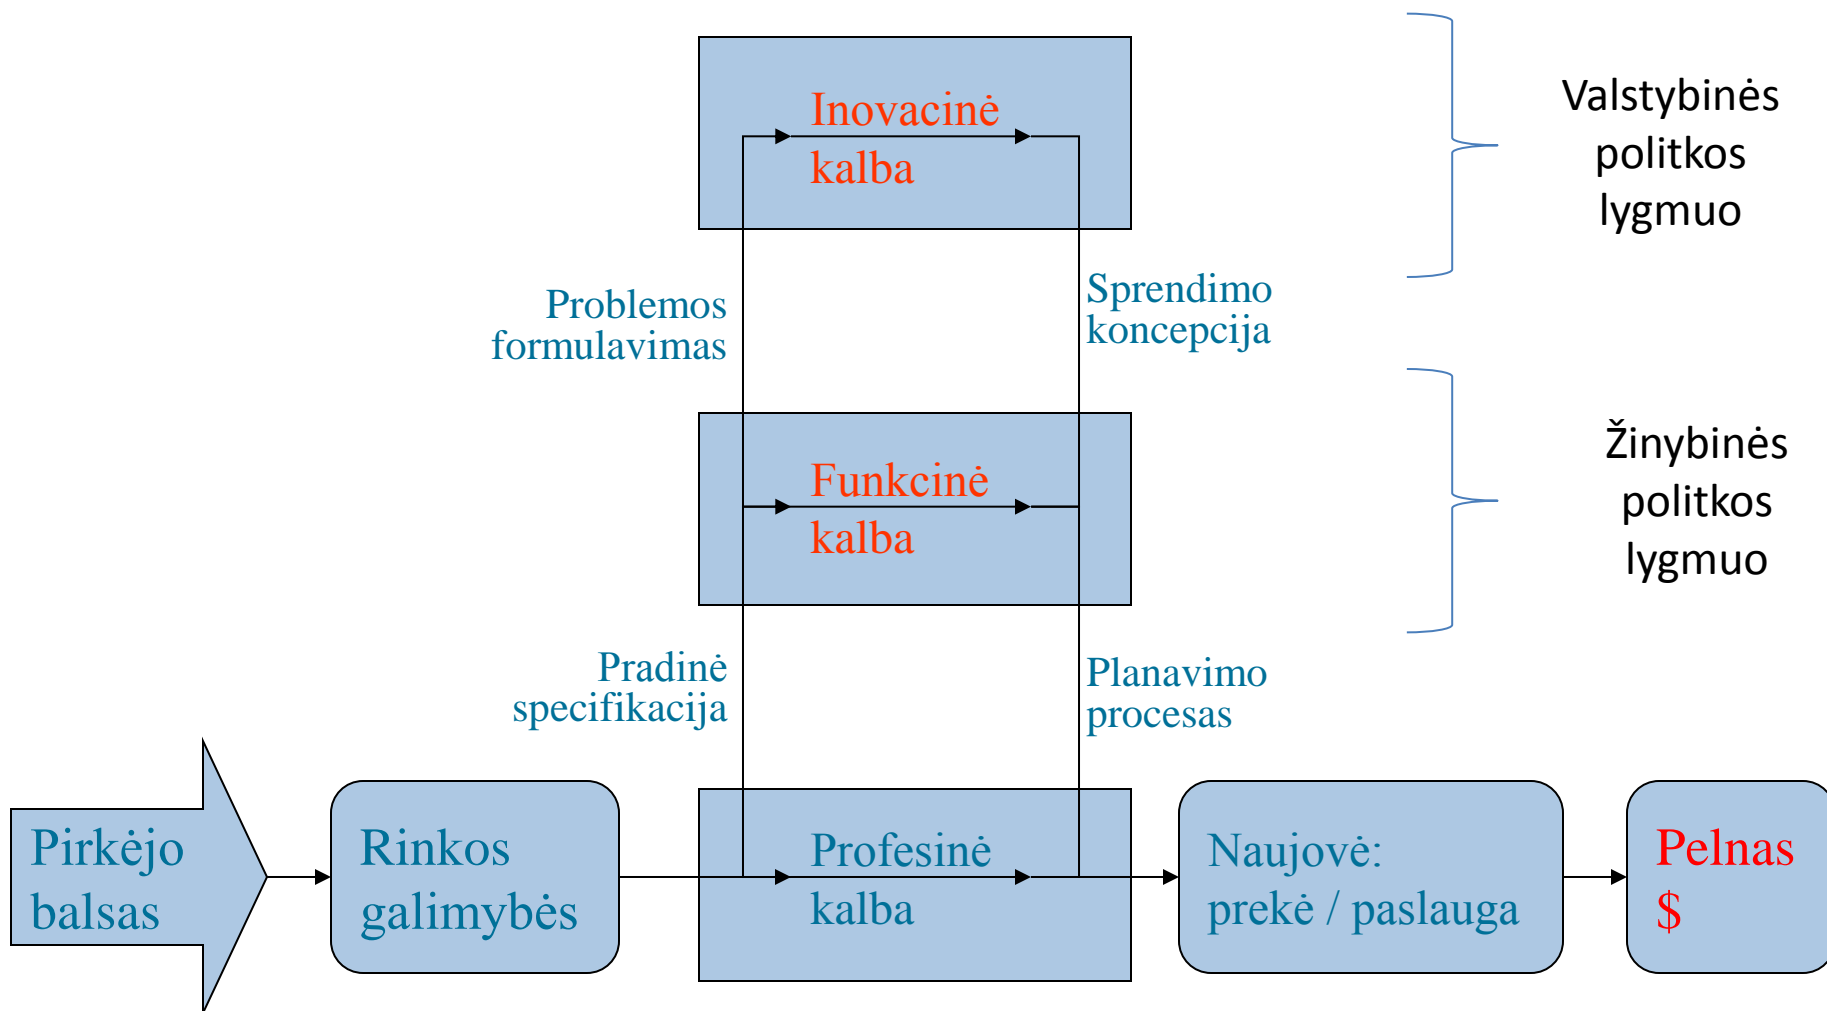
Inovacinė kalba

Valstybinės politkos lygmuo

Problemos formulavimas

Sprendimo koncepcija

Funkcinė kalba

Žinybinės politkos lygmuo

Pradinė specifikacija

Planavimo procesas

Pirkėjo balsas

Rinkos galimybės

Profesinė kalba

Naujovė: prekė / paslauga

Pelnas $